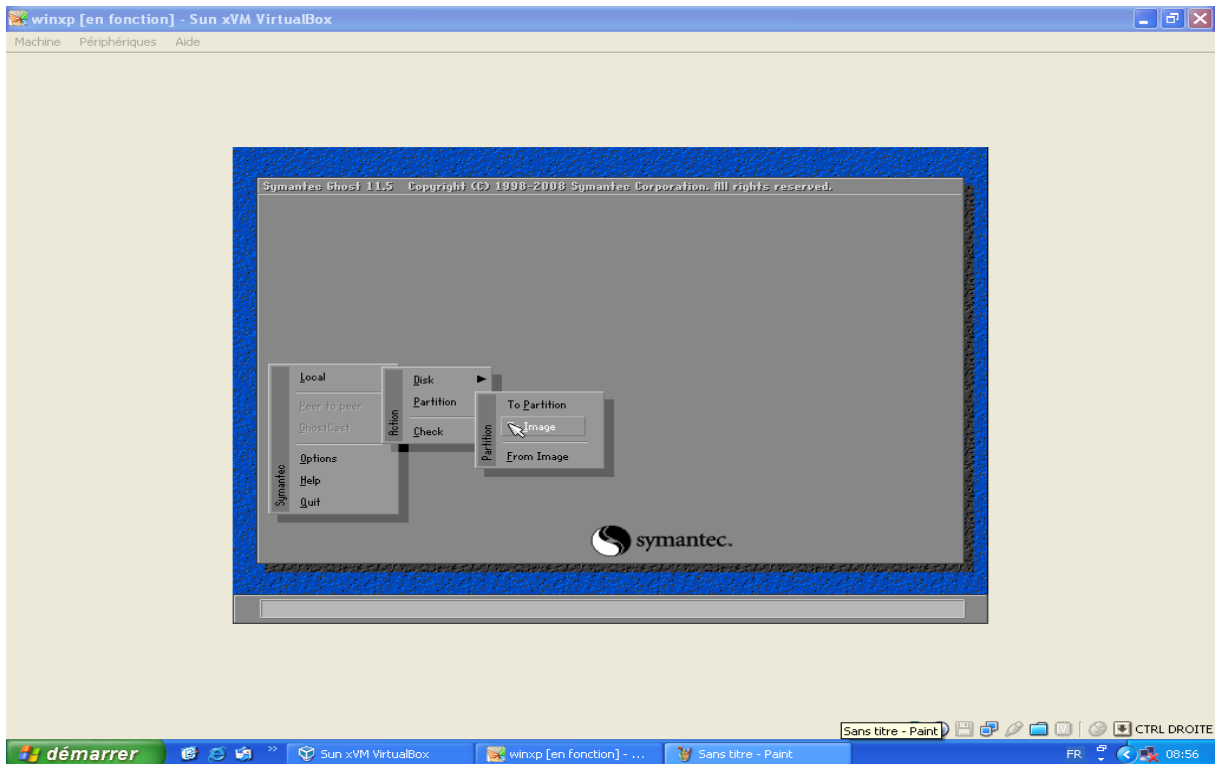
winxp [en fonction] - Sun xVM VirtualBox

Machine Périphériques Aide

Symantec Ghost 11.5 Copyright (C) 1998-2008 Symantec Corporation. All rights reserved.

Symantec

Local

Peer to peer

GhostCast

Options

Help

Quit

Action

Disk

Partition

Check

Partition

To Partition

To Image

From Image

symantec.

Sans titre - Paint

CTRL DROITE

démarrer

Sun xVM VirtualBox

winxp [en fonction] - ...

Sans titre - Paint

FR

08:56